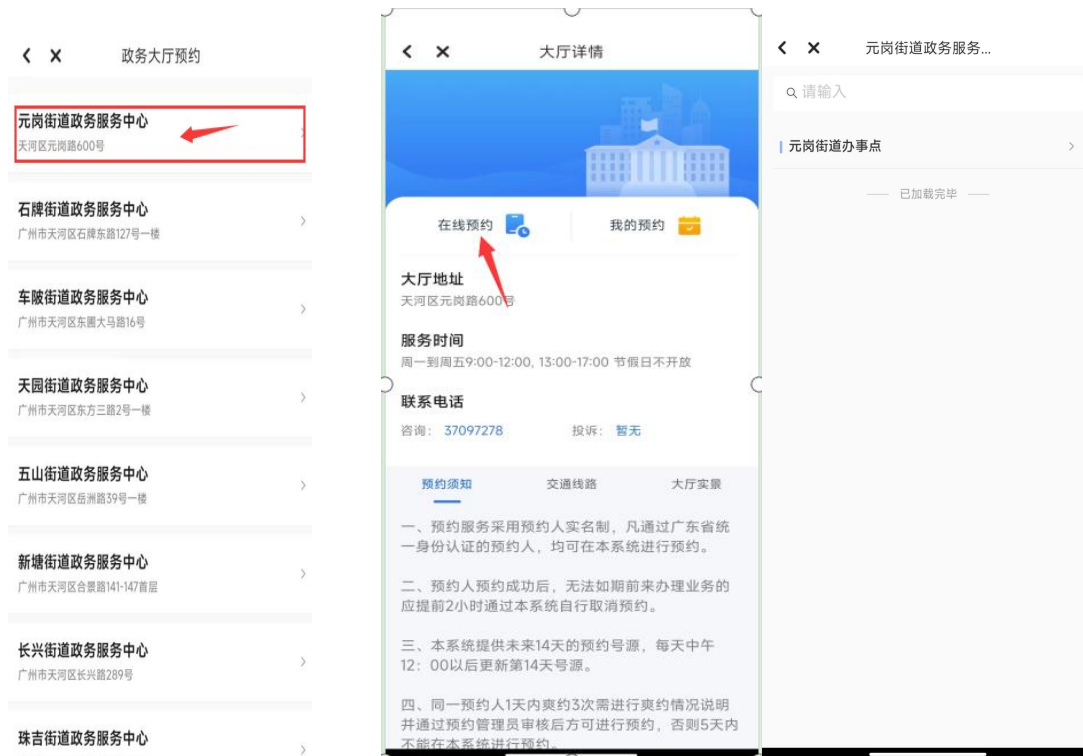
< ✕ 政务大厅预约

元岗街道政务服务中心
天河区元岗路600号

石牌街道政务服务中心
广州市天河区石牌东路127号一楼

车陂街道政务服务中心
广州市天河区东圃大马路16号

天园街道政务服务中心
广州市天河区东方三路2号一楼

五山街道政务服务中心
广州市天河区岳洲路39号一楼

新塘街道政务服务中心
广州市天河区合景路141-147首层

长兴街道政务服务中心
广州市天河区长兴路289号

珠吉街道政务服务中心

< ✕ 大厅详情

在线预约 我的预约

大厅地址
天河区元岗路600号

服务时间
周一到周五9:00-12:00, 13:00-17:00 节假日不开放

联系电话
咨询: 37097278 投诉: 暂无

预约须知 交通线路 大厅实景

一、预约服务采用预约人实名制，凡通过广东省统一身份认证的预约人，均可在本系统进行预约。

二、预约人预约成功后，无法如期前来办理业务的应提前2小时通过本系统自行取消预约。

三、本系统提供未来14天的预约号源，每天中午12：00以后更新第14天号源。

四、同一预约人1天内爽约3次需进行爽约情况说明并通过预约管理员审核后方可进行预约，否则5天内不能在本系统进行预约。

< ✕ 元岗街道政务服务...

请输入

元岗街道办事点

已加载完毕